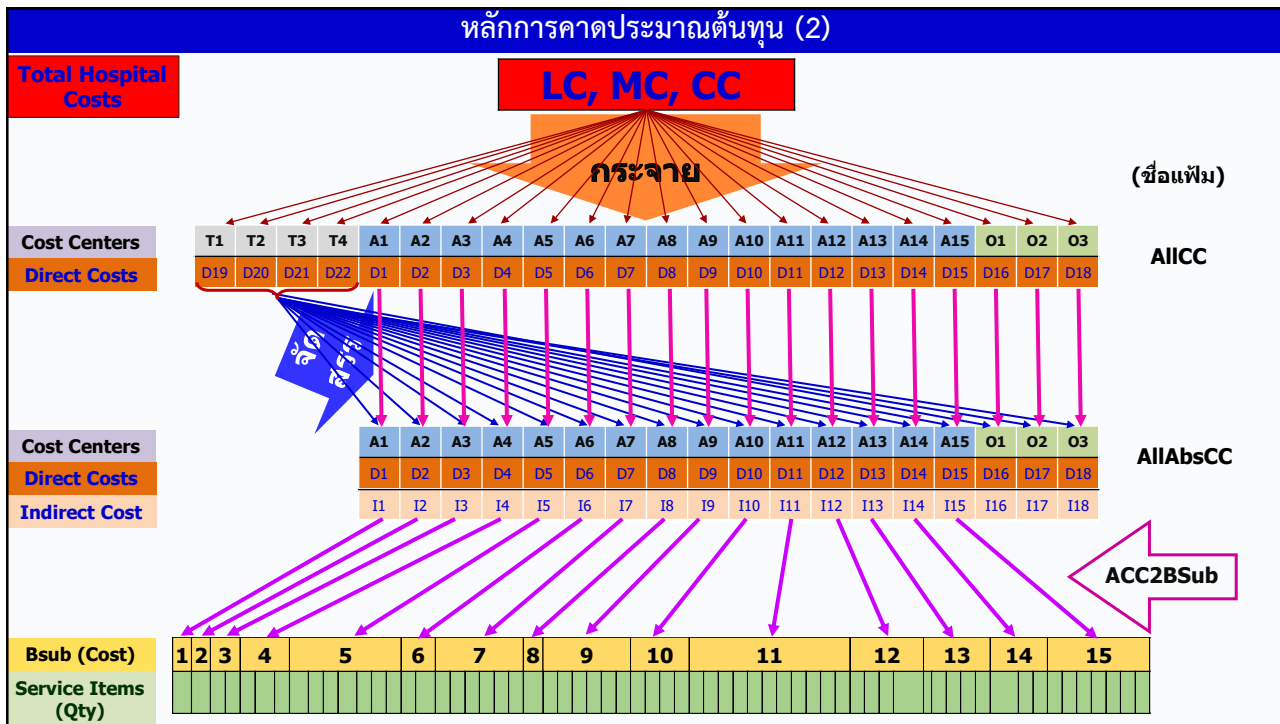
หลักการคาดประมาณต้นทุน (2)

Total Hospital Costs

LC, MC, CC

กระจาย

(ชื่อแฟ้ม)

Cost Centers
Direct Costs

| T1 | T2 | T3 | T4 | A1 | A2 | A3 | A4 | A5 | A6 | A7 | A8 | A9 | A10 | A11 | A12 | A13 | A14 | A15 | O1 | O2 | O3 |
|---|---|---|---|---|---|---|---|---|---|---|---|---|---|---|---|---|---|---|---|---|---|
| D19 | D20 | D21 | D22 | D1 | D2 | D3 | D4 | D5 | D6 | D7 | D8 | D9 | D10 | D11 | D12 | D13 | D14 | D15 | D16 | D17 | D18 |

AllCC

จัดสรร

Cost Centers
Direct Costs
Indirect Cost

| A1 | A2 | A3 | A4 | A5 | A6 | A7 | A8 | A9 | A10 | A11 | A12 | A13 | A14 | A15 | O1 | O2 | O3 |
|---|---|---|---|---|---|---|---|---|---|---|---|---|---|---|---|---|---|
| D1 | D2 | D3 | D4 | D5 | D6 | D7 | D8 | D9 | D10 | D11 | D12 | D13 | D14 | D15 | D16 | D17 | D18 |
| I1 | I2 | I3 | I4 | I5 | I6 | I7 | I8 | I9 | I10 | I11 | I12 | I13 | I14 | I15 | I16 | I17 | I18 |

AllAbsCC

ACC2BSub

Bsub (Cost)

| 1 | 2 | 3 | 4 | 5 | 6 | 7 | 8 | 9 | 10 | 11 | 12 | 13 | 14 | 15 |
|---|---|---|---|---|---|---|---|---|---|---|---|---|---|---|

Service Items (Qty)